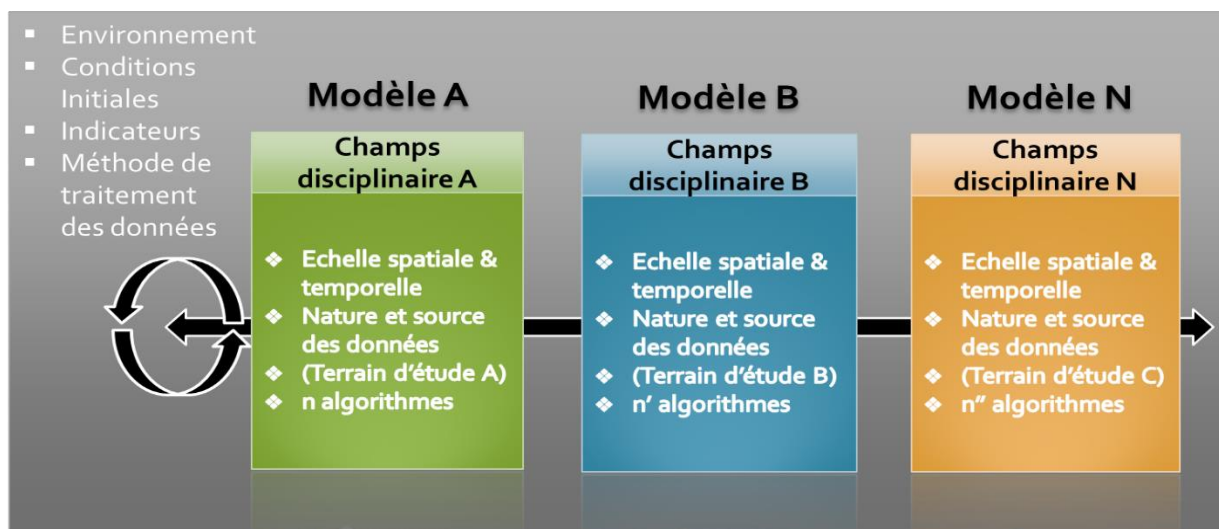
- Environnement
- Conditions Initiales
- Indicateurs
- Méthode de traitement des données

Modèle A

Champs disciplinaire A

- Echelle spatiale & temporelle
- Nature et source des données
- (Terrain d'étude A)
- n algorithmes

Modèle B

Champs disciplinaire B

- Echelle spatiale & temporelle
- Nature et source des données
- (Terrain d'étude B)
- n' algorithmes

Modèle N

Champs disciplinaire N

- Echelle spatiale & temporelle
- Nature et source des données
- (Terrain d'étude C)
- n'' algorithmes